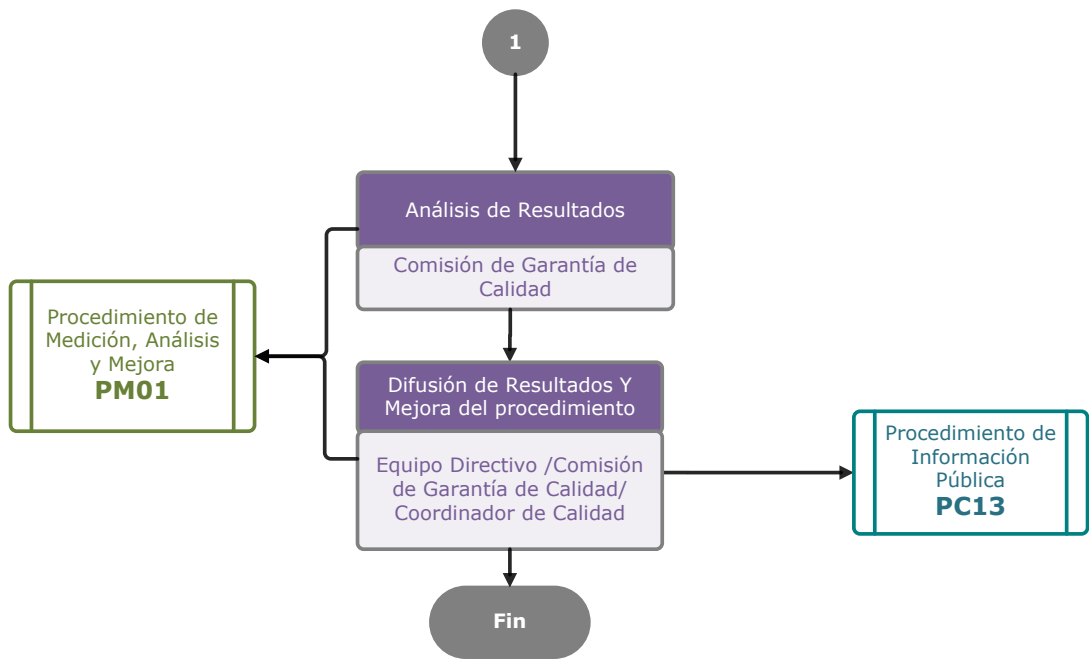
1

Análisis de Resultados

Comisión de Garantía de Calidad

Procedimiento de Medición, Análisis y Mejora
PM01

Difusión de Resultados Y Mejora del procedimiento

Equipo Directivo /Comisión de Garantía de Calidad/ Coordinador de Calidad

Procedimiento de Información Pública
PC13

Fin